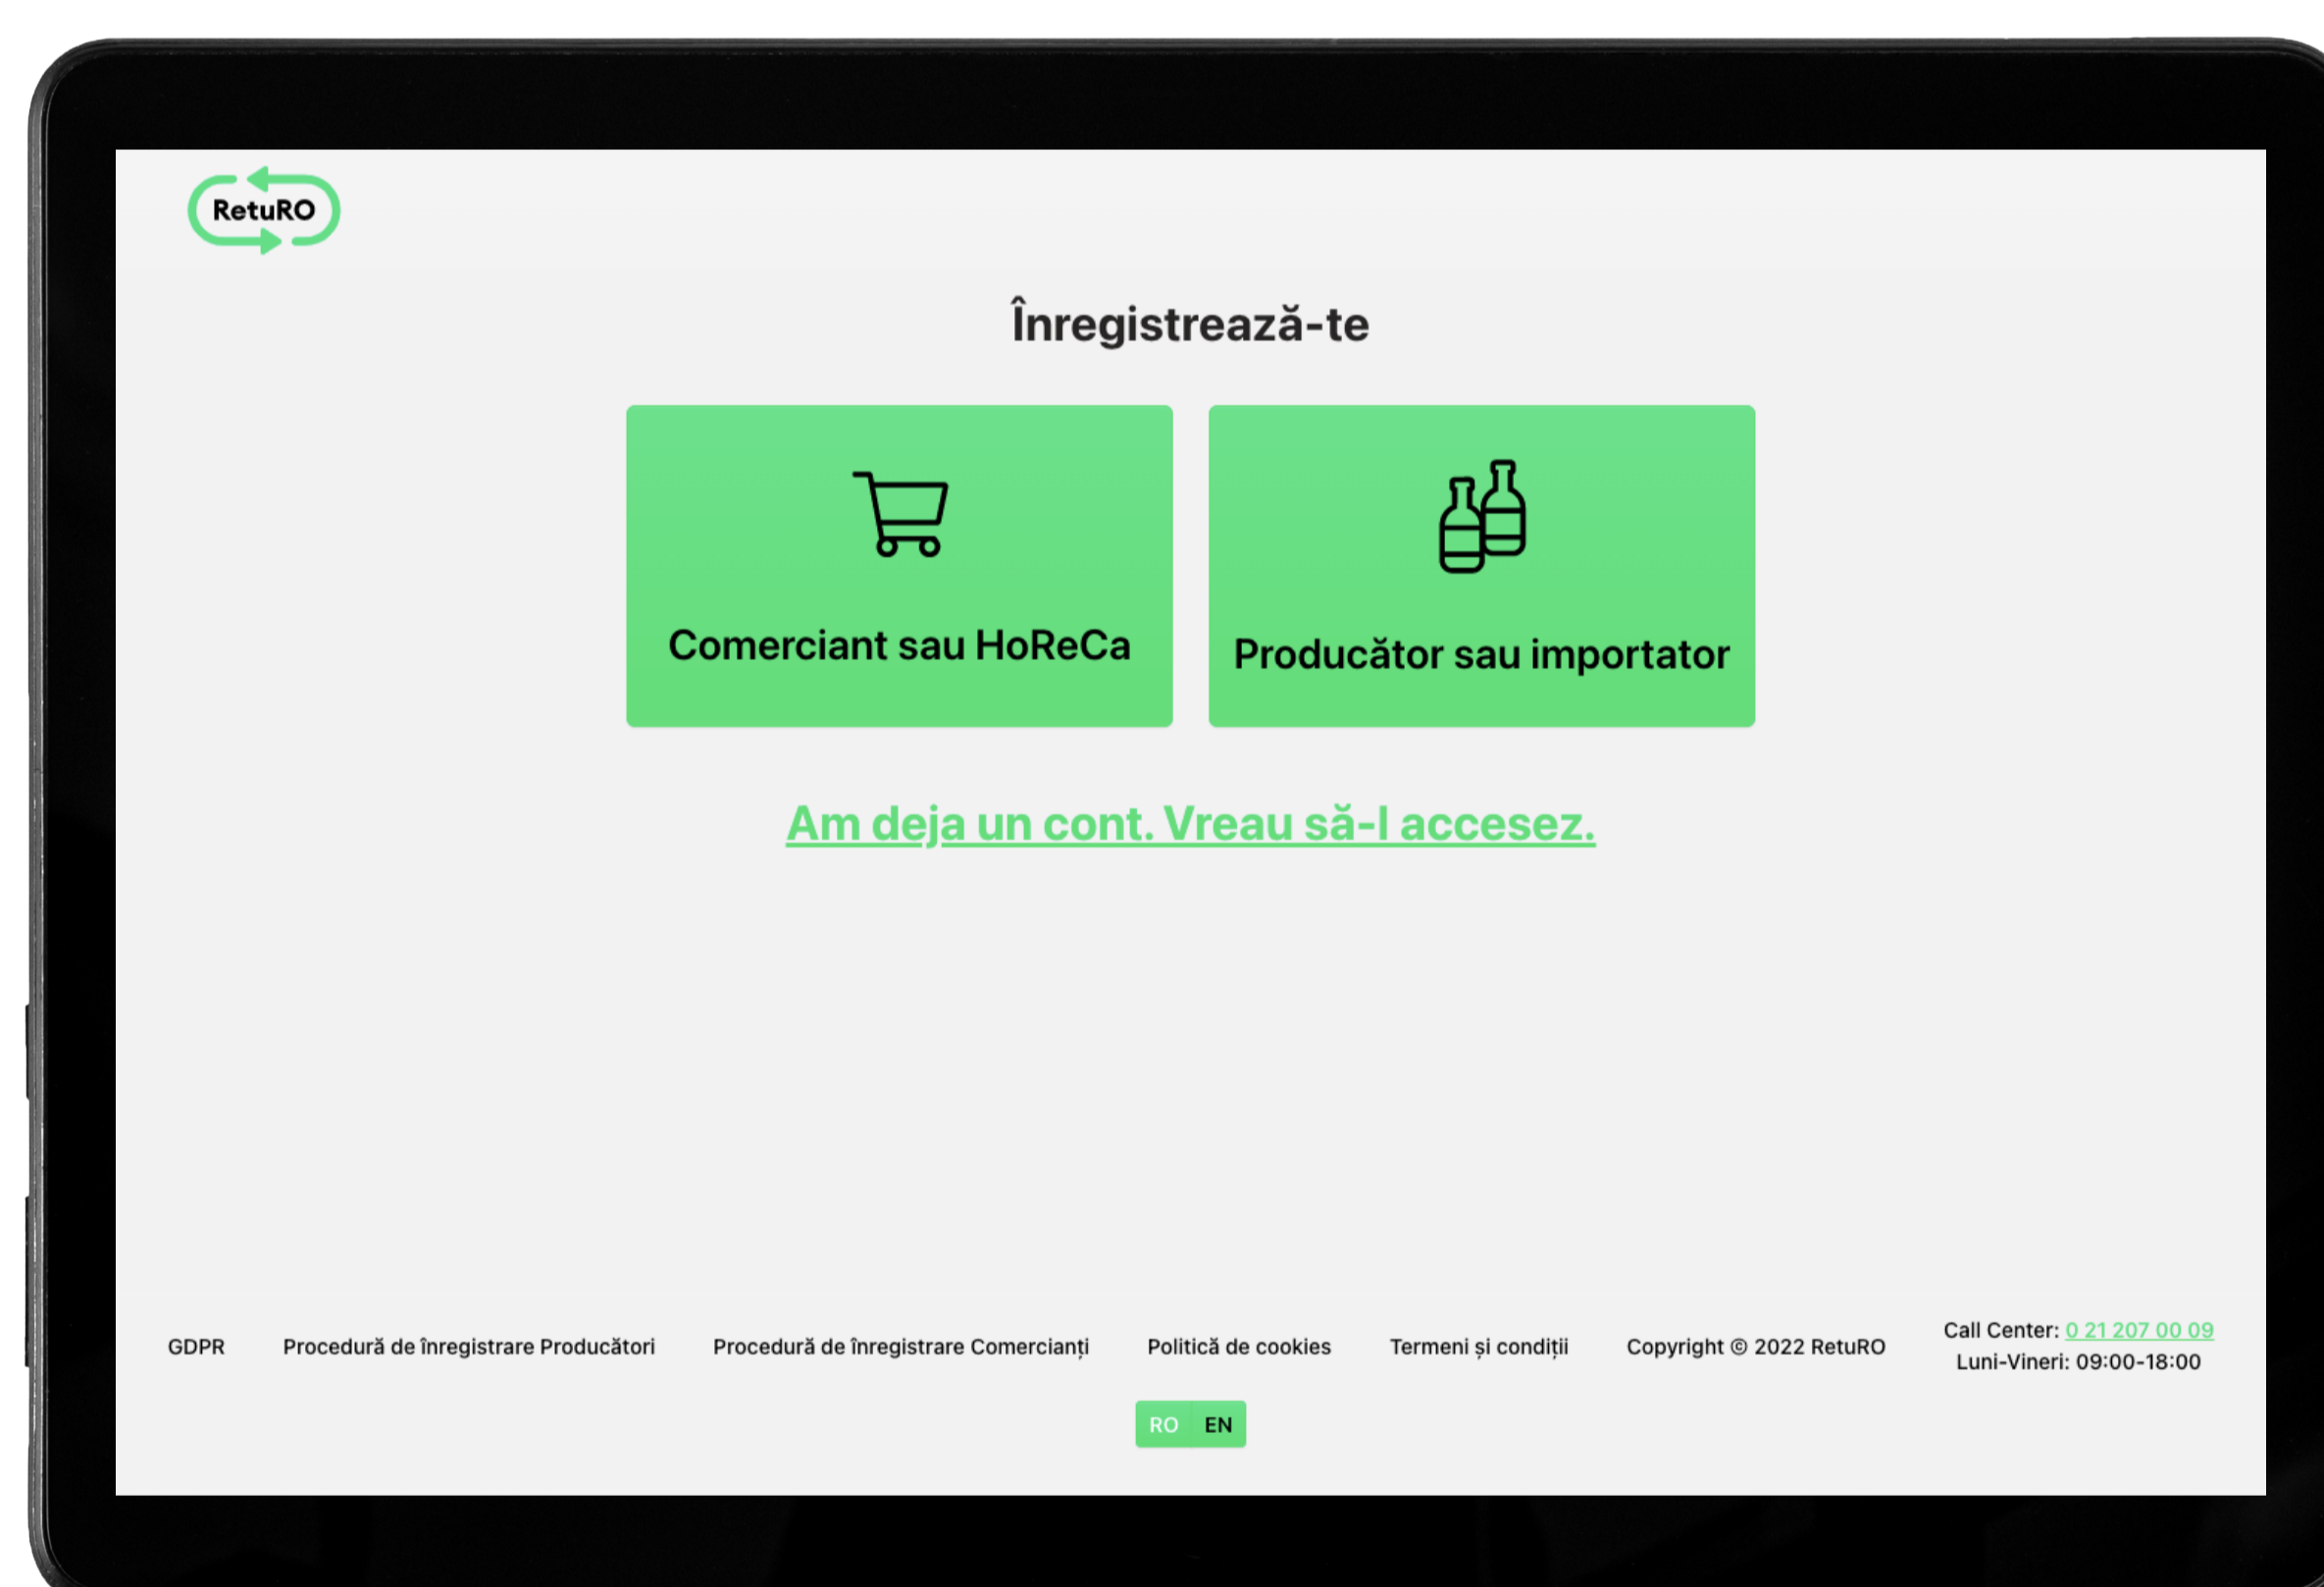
RetuRO

Înregistrează-te

Comerciant sau HoReCa

Producător sau importator

Am deja un cont. Vreau să-l accesez.

GDPR

Procedură de înregistrare Producători

Procedură de înregistrare Comercianți

Politică de cookies

Termeni și condiții

Copyright © 2022 RetuRO

Call Center: 0 21 207 00 09
Luni-Vineri: 09:00-18:00

RO EN